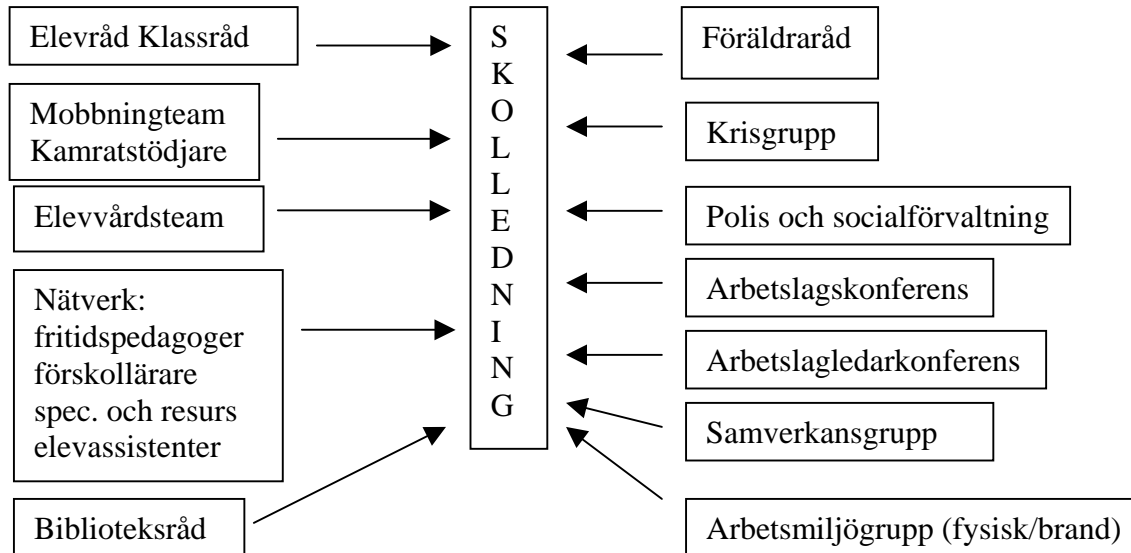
Elevråd Klassråd

Mobbningteam Kamratstödjare

Elevvårdsteam

Nätverk: fritidspedagoger förskollärare spec. och resurs elevassistenter

Biblioteksråd

S
K
O
L
L
E
D
N
I
N
G

Föräldraråd

Krisgrupp

Polis och socialförvaltning

Arbetslagskonferens

Arbetslagledarkonferens

Samverkansgrupp

Arbetsmiljögrupp (fysisk/brand)